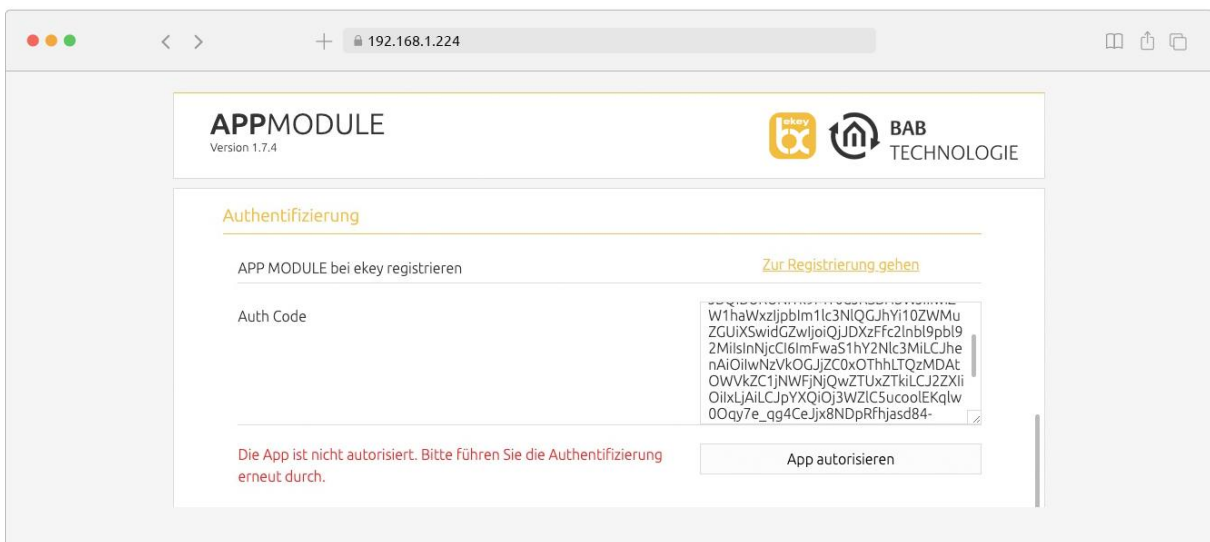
192.168.1.224

APPMODULE
Version 1.7.4

ekey

BAB TECHNOLOGIE

Authentifizierung

APP MODULE bei ekey registrieren

Zur Registrierung gehen

Auth Code

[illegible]
W1haWxzljpbIm1lc3NlQGJhYi10ZWMu
ZGUiXSwidGZwIjoiQjJDXzFfc2lnbl9pbl9
2MilsInNjcCI6ImFwaS1hY2Nlc3MiLCJhe
nAiOilwNzVkOGJjZC0xOThhLTQzMDAt
OWVkZC1jNWFjNjQwZTUxZTkiLCJ2ZXli
OilxLjAiLCJpYXQiOj3WZlC5ucoolEKqlw
0Oqy7e_qg4CeJjx8NDpRfhjasd84-

Die App ist nicht autorisiert. Bitte führen Sie die Authentifizierung erneut durch.

App autorisieren